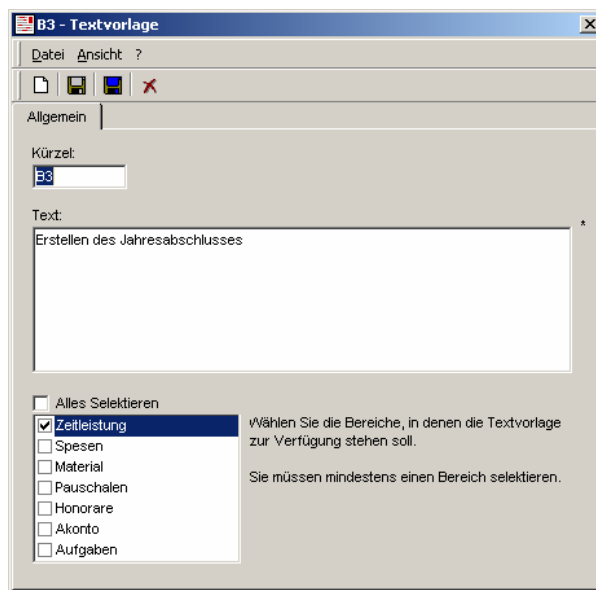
B3 - Textvorlage

Datei Ansicht ?

Allgemein

Kürzel:
B3

Text:
Erstellen des Jahresabschlusses

*

Alles Selektieren

Zeitleistung
Spesen
Material
Pauschalen
Honorare
Akonto
Aufgaben

Wählen Sie die Bereiche, in denen die Textvorlage zur Verfügung stehen soll.

Sie müssen mindestens einen Bereich selektieren.